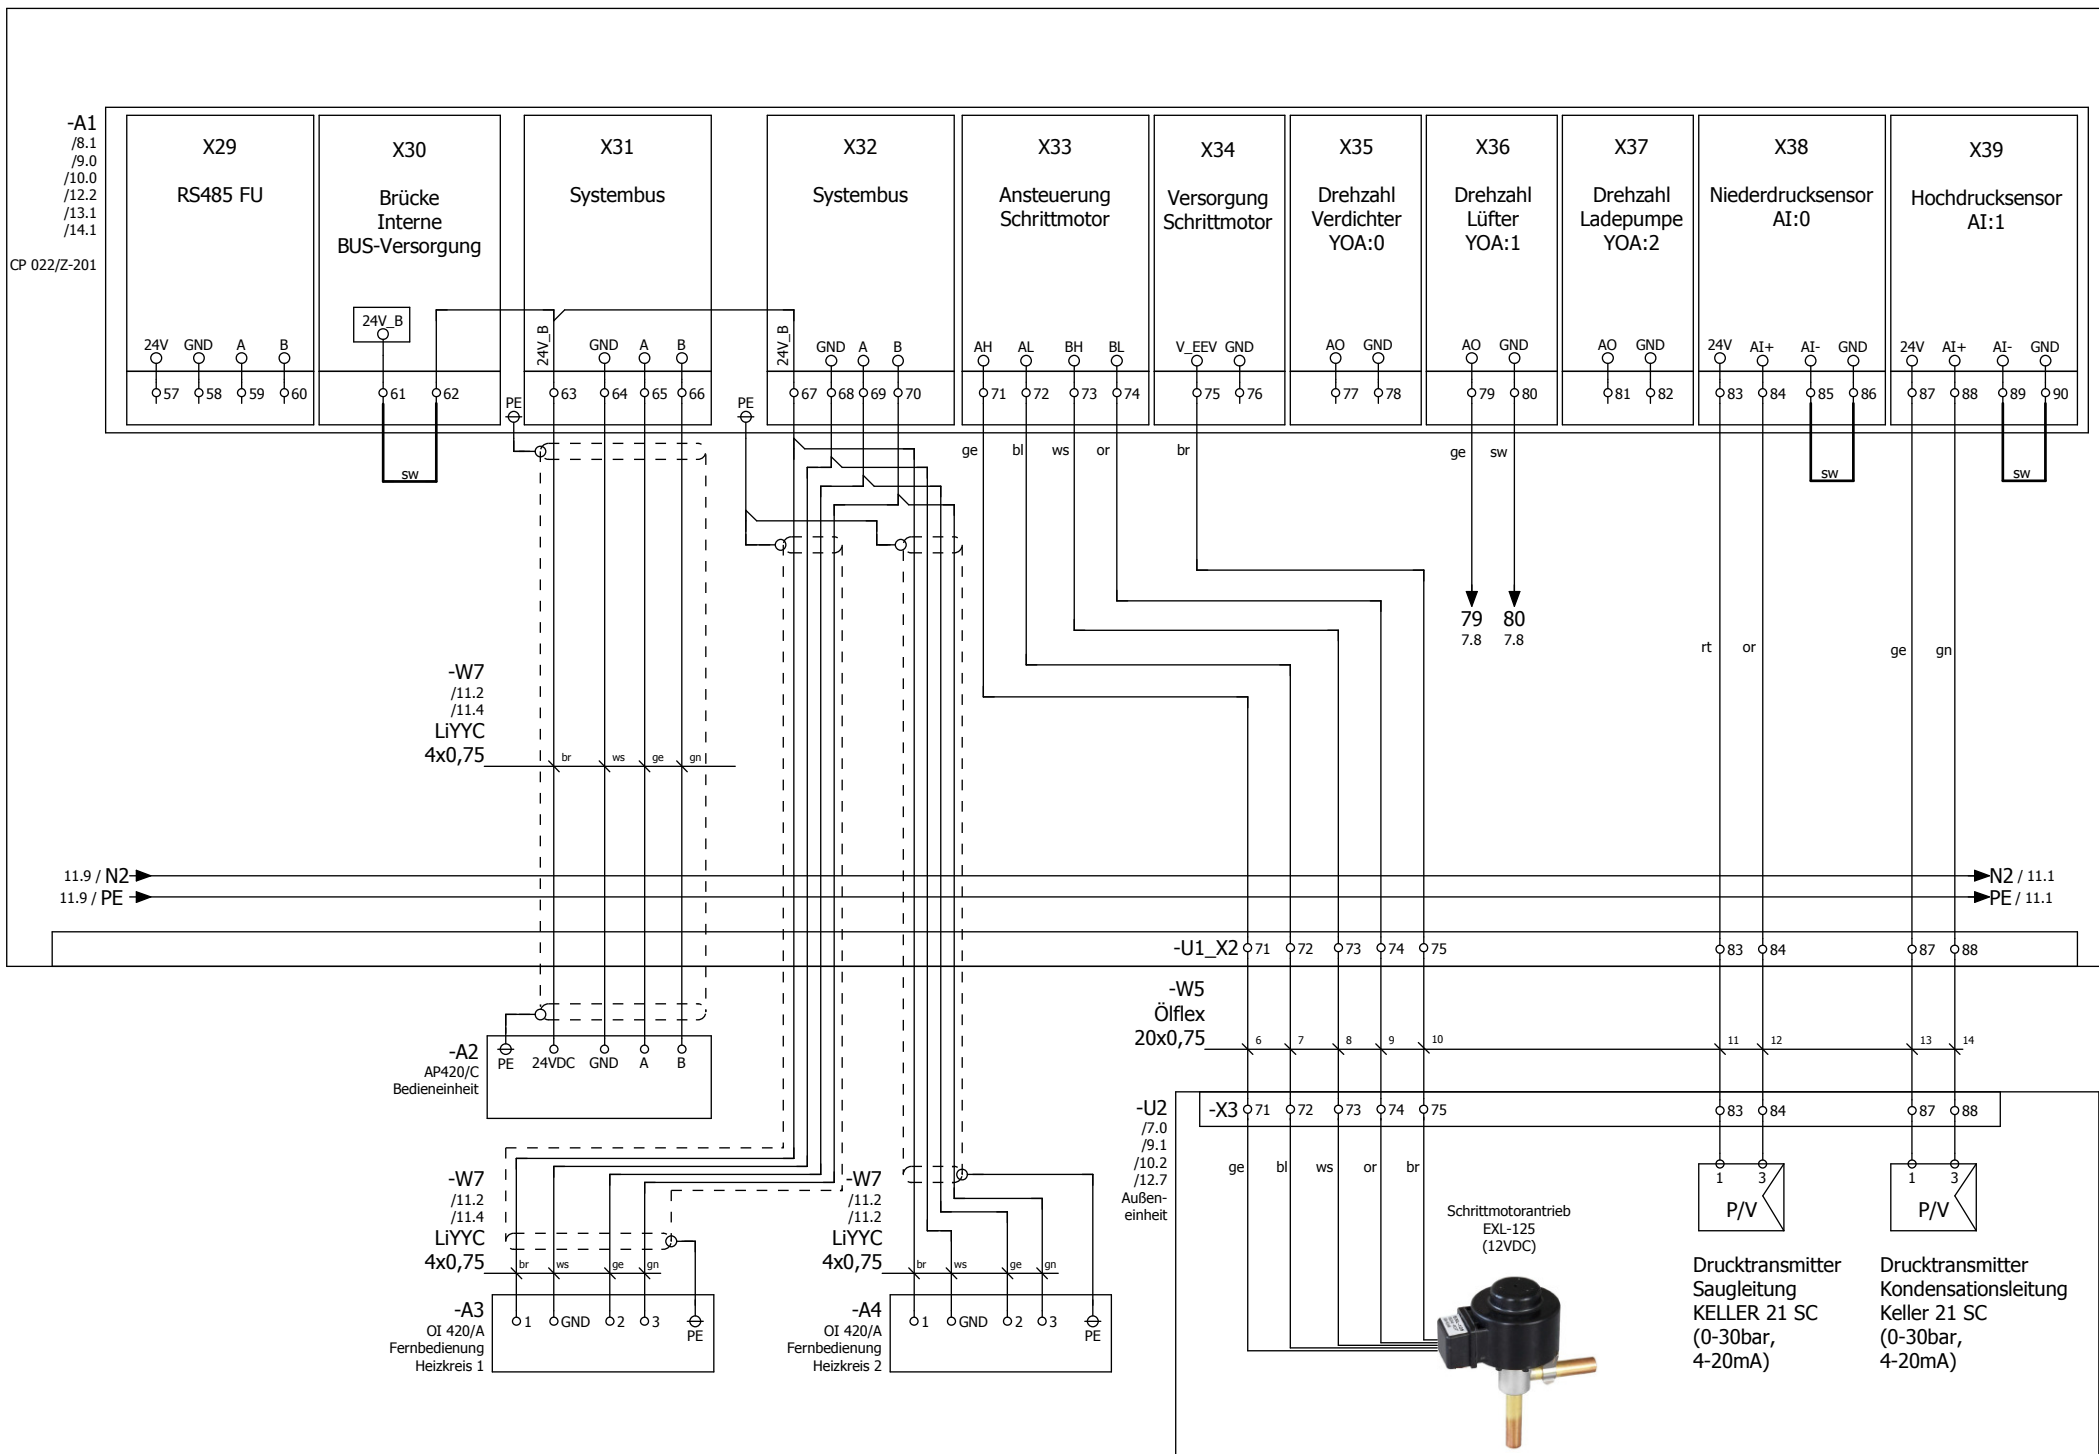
-A1
/8.1
/9.0
/10.0
/12.2
/13.1
/14.1
CP 022/Z-201

X29
RS485 FU
24V GND A B
57 58 59 60

X30
Brücke
Interne
BUS-Versorgung
24V_B
61 62

X31
Systembus
24V_B GND A B
63 64 65 66

X32
Systembus
24V_B GND A B
67 68 69 70

X33
Ansteuerung
Schrittmotor
AH AL BH BL
71 72 73 74

X34
Versorgung
Schrittmotor
V_EEV GND
75 76

X35
Drehzahl
Verdichter
YOA:0
AO GND
77 78

X36
Drehzahl
Lüfter
YOA:1
AO GND
79 80

X37
Drehzahl
Ladepumpe
YOA:2
AO GND
81 82

X38
Niederdrucksensor
AI:0
24V AI+ AI- GND
83 84 85 86

X39
Hochdrucksensor
AI:1
24V AI+ AI- GND
87 88 89 90

PE PE
sw
ge bl ws or br
ge sw
79 80
7.8 7.8
sw sw
rt or ge gn

-W7
/11.2
/11.4
LiYYC
4x0,75
br ws ge gn

11.9 / N2 N2 / 11.1
11.9 / PE PE / 11.1

-U1_X2 71 72 73 74 75 83 84 87 88

-W5
Ölflex
20x0,75
6 7 8 9 10 11 12 13 14

-A2
AP420/C
Bedieneinheit
PE 24VDC GND A B

-U2
/7.0
/9.1
/10.2
/12.7
Außeneinheit
-X3 71 72 73 74 75 83 84 87 88
ge bl ws or br

-W7
/11.2
/11.4
LiYYC
4x0,75
br ws ge gn

-W7
/11.2
/11.2
LiYYC
4x0,75
br ws ge gn

-A3
OI 420/A
Fernbedienung
Heizkreis 1
1 GND 2 3 PE

-A4
OI 420/A
Fernbedienung
Heizkreis 2
1 GND 2 3 PE

Schrittmotorantrieb
EXL-125
(12VDC)

1 3
P/V
1 3
P/V

Drucktransmitter
Saugleitung
KELLER 21 SC
(0-30bar,
4-20mA)

Drucktransmitter
Kondensationsleitung
Keller 21 SC
(0-30bar,
4-20mA)